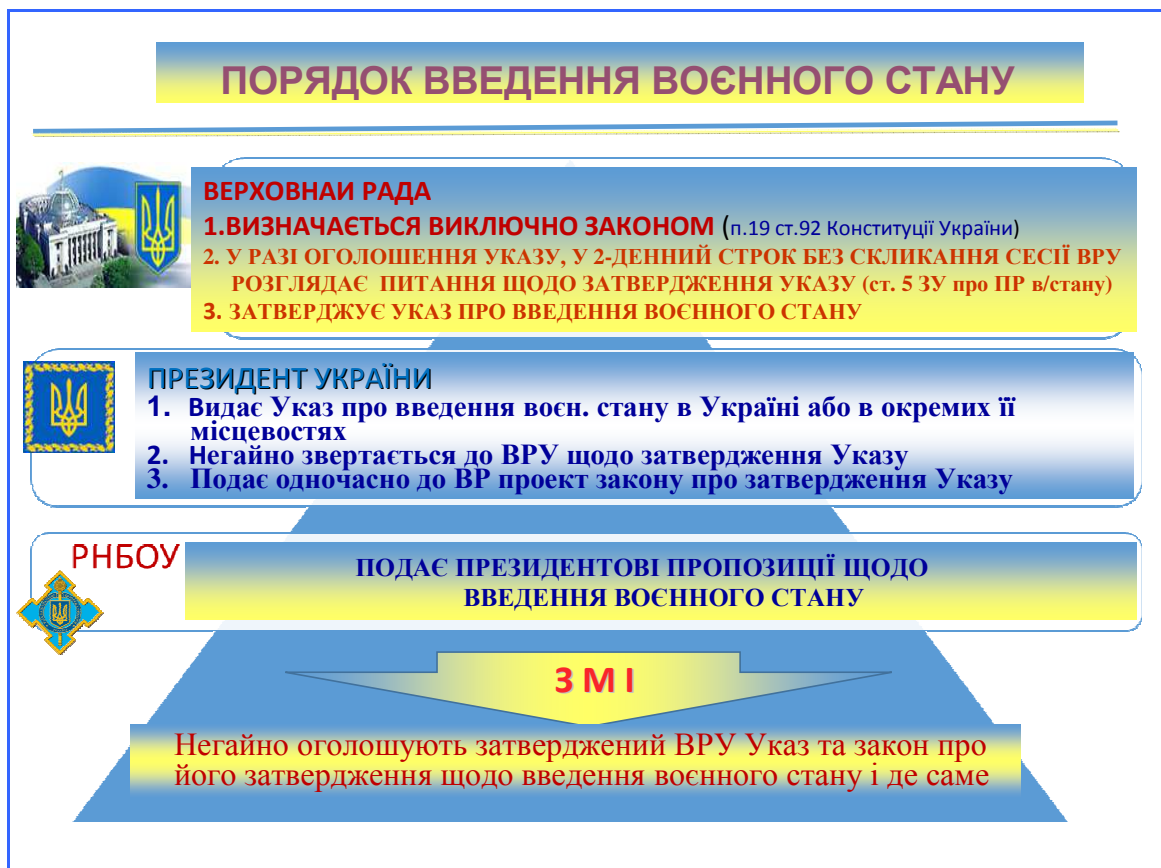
ПОРЯДОК ВВЕДЕННЯ ВОЄННОГО СТАНУ

ВЕРХОВНАИ РАДА
1.ВИЗНАЧАЄТЬСЯ ВИКЛЮЧНО ЗАКОНОМ (п.19 ст.92 Конституції України)
2. У РАЗІ ОГОЛОШЕННЯ УКАЗУ, У 2-ДЕННИЙ СТРОК БЕЗ СКЛИКАННЯ СЕСІЇ ВРУ РОЗГЛЯДАЄ ПИТАННЯ ЩОДО ЗАТВЕРДЖЕННЯ УКАЗУ (ст. 5 ЗУ про ПР в/стану)
3. ЗАТВЕРДЖУЄ УКАЗ ПРО ВВЕДЕННЯ ВОЄННОГО СТАНУ

ПРЕЗИДЕНТ УКРАЇНИ
1. Видає Указ про введення воєн. стану в Україні або в окремих її місцевостях
2. Негайно звертається до ВРУ щодо затвердження Указу
3. Подає одночасно до ВР проект закону про затвердження Указу

РНБОУ
ПОДАЄ ПРЕЗИДЕНТОВІ ПРОПОЗИЦІЇ ЩОДО ВВЕДЕННЯ ВОЄННОГО СТАНУ

З М І

Негайно оголошують затверджений ВРУ Указ та закон про його затвердження щодо введення воєнного стану і де саме